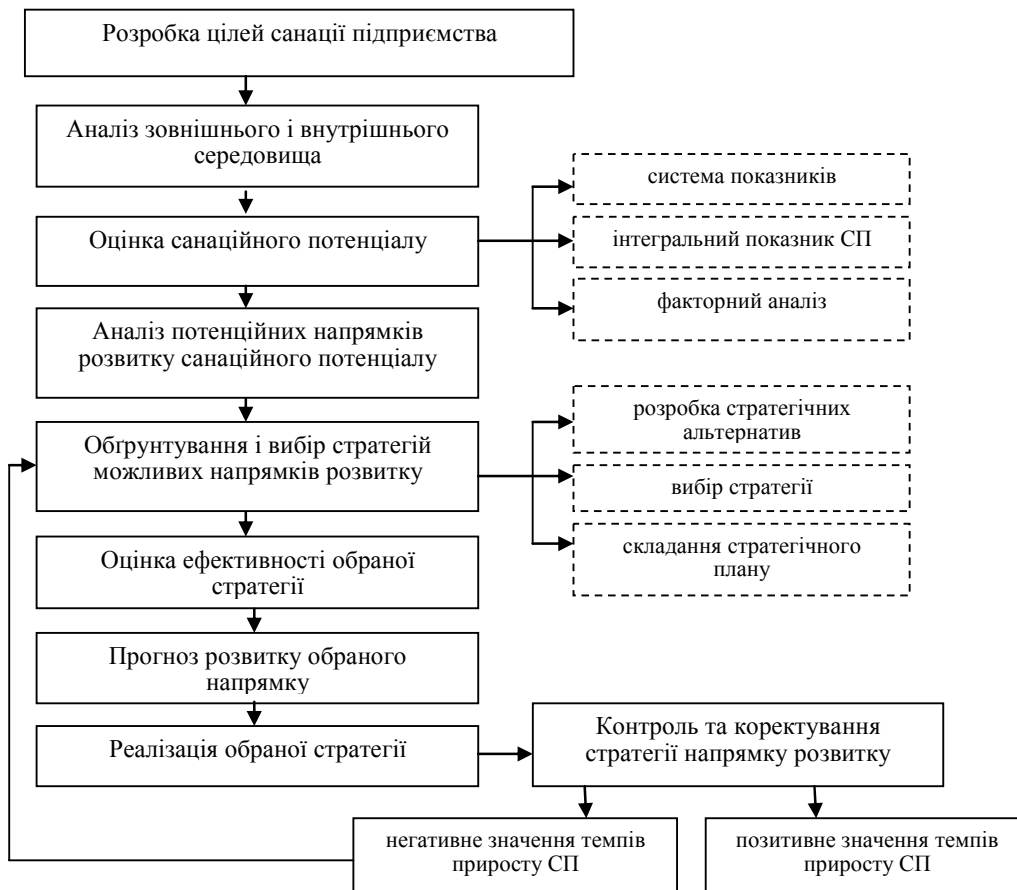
Розробка цілей санації підприємства

Аналіз зовнішнього і внутрішнього середовища

Оцінка санаційного потенціалу

система показників

інтегральний показник СП

факторний аналіз

Аналіз потенційних напрямків розвитку санаційного потенціалу

Обгрунтування і вибір стратегій можливих напрямків розвитку

розробка стратегічних альтернатив

вибір стратегії

складання стратегічного плану

Оцінка ефективності обраної стратегії

Прогноз розвитку обраного напрямку

Реалізація обраної стратегії

Контроль та коректування стратегії напрямку розвитку

негативне значення темпів приросту СП

позитивне значення темпів приросту СП